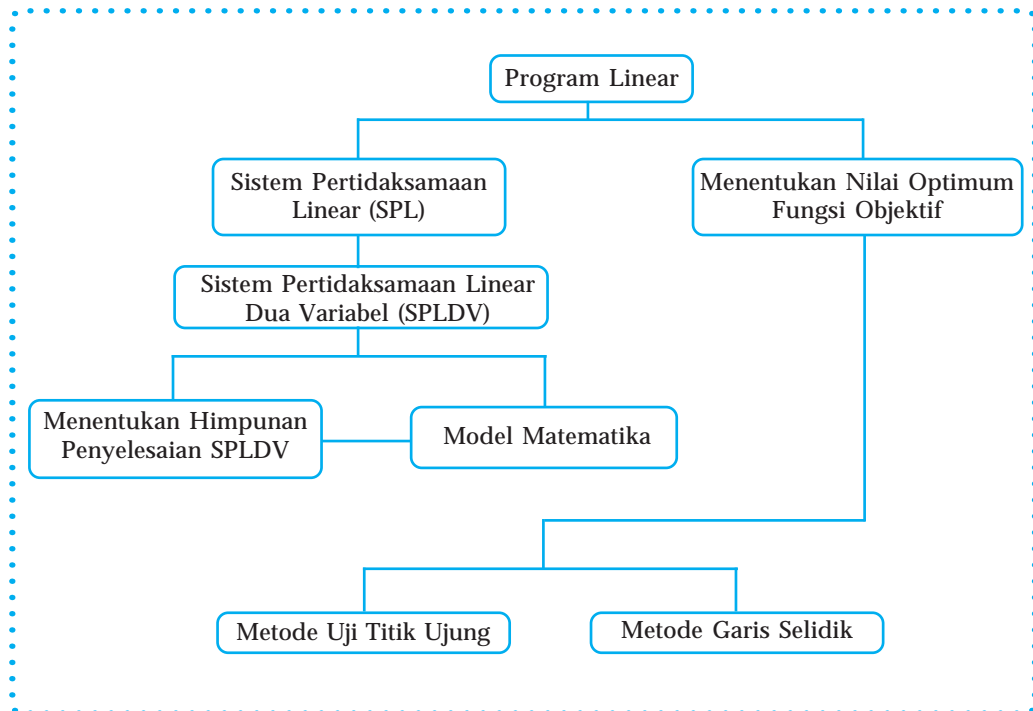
Program Linear

Sistem Pertidaksamaan Linear (SPL)

Menentukan Nilai Optimum Fungsi Objektif

Sistem Pertidaksamaan Linear Dua Variabel (SPLDV)

Menentukan Himpunan Penyelesaian SPLDV

Model Matematika

Metode Uji Titik Ujung

Metode Garis Selidik